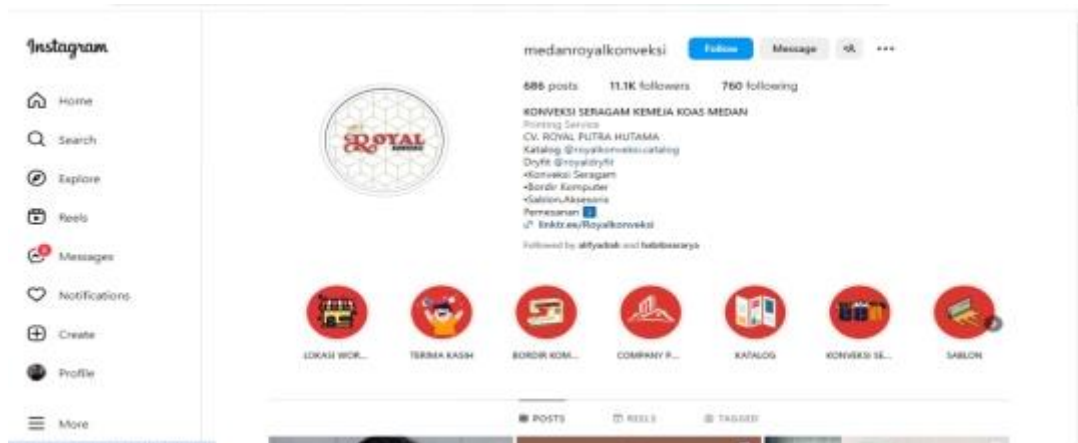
Instagram

Home

Search

Explore

Reels

Messages

Notifications

Create

Profile

More

medanroyalkonveksi Follow Message

686 posts 11.1K followers 760 following

KONVEKSI SERAGAM KEMEJA KOAS MEDAN
Printing Service
CV. ROYAL PUTRA HUTAMA
Katalog @royalkonveksi.catalog
Dryfit @royaldryfit
•Konveksi Seragam
•Bordir Komputer
•Sablon,Aksesoris
Pemesanan
linktr.ee/Royalkonveksi

Followed by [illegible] and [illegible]

ROYAL

LOKASI WOR...

TERIMA KASIH

BORDIR KOM...

COMPANY P...

KATALOG

KONVEKSI SE...

SABLON

POSTS REELS TAGGED